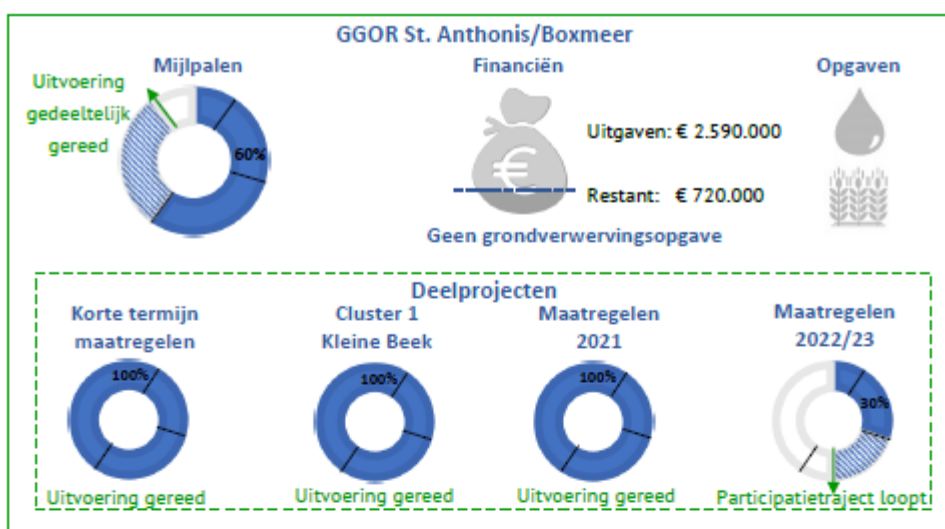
GGOR St. Anthonis/Boxmeer

Mijlpalen

Uitvoering gedeeltelijk gereed

60%

Financiën

€

Uitgaven: € 2.590.000

Restant: € 720.000

Geen grondverwervingsopgave

Opgaven

Deelprojecten

Korte termijn maatregelen

100%

Uitvoering gereed

Cluster 1 Kleine Beek

100%

Uitvoering gereed

Maatregelen 2021

100%

Uitvoering gereed

Maatregelen 2022/23

30%

Participatietraject loopt